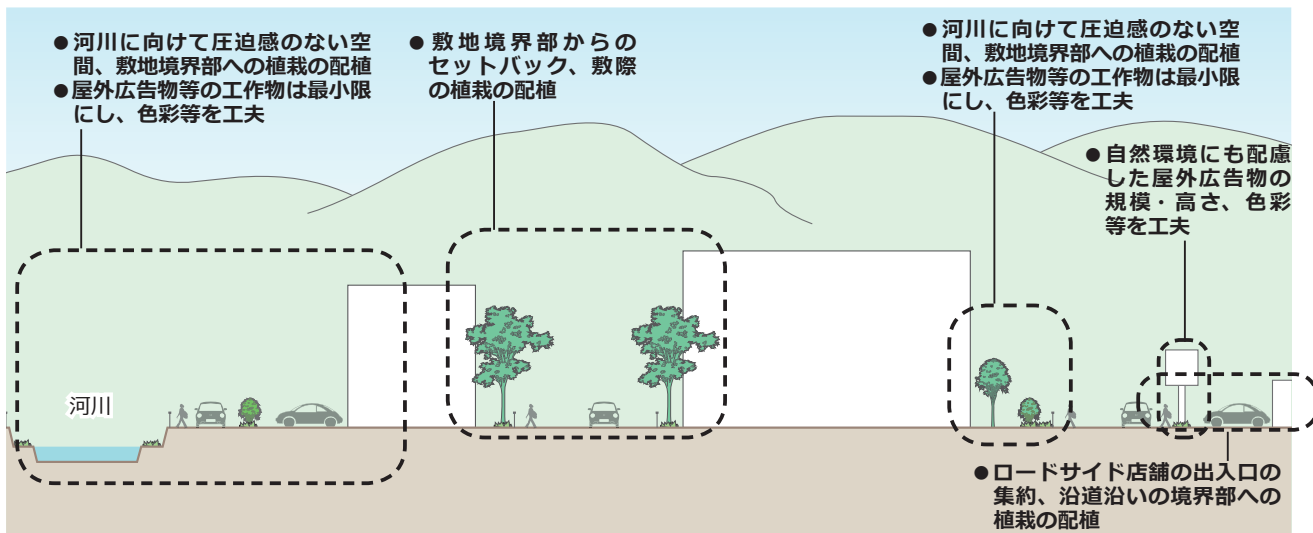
●河川に向けて圧迫感のない空間、敷地境界部への植栽の配植
●屋外広告物等の工作物は最小限にし、色彩等を工夫

●敷地境界部からのセットバック、敷際の植栽の配植

●河川に向けて圧迫感のない空間、敷地境界部への植栽の配植
●屋外広告物等の工作物は最小限にし、色彩等を工夫

●自然環境にも配慮した屋外広告物の規模・高さ、色彩等を工夫

河川

●ロードサイド店舗の出入口の集約、沿道沿いの境界部への植栽の配植